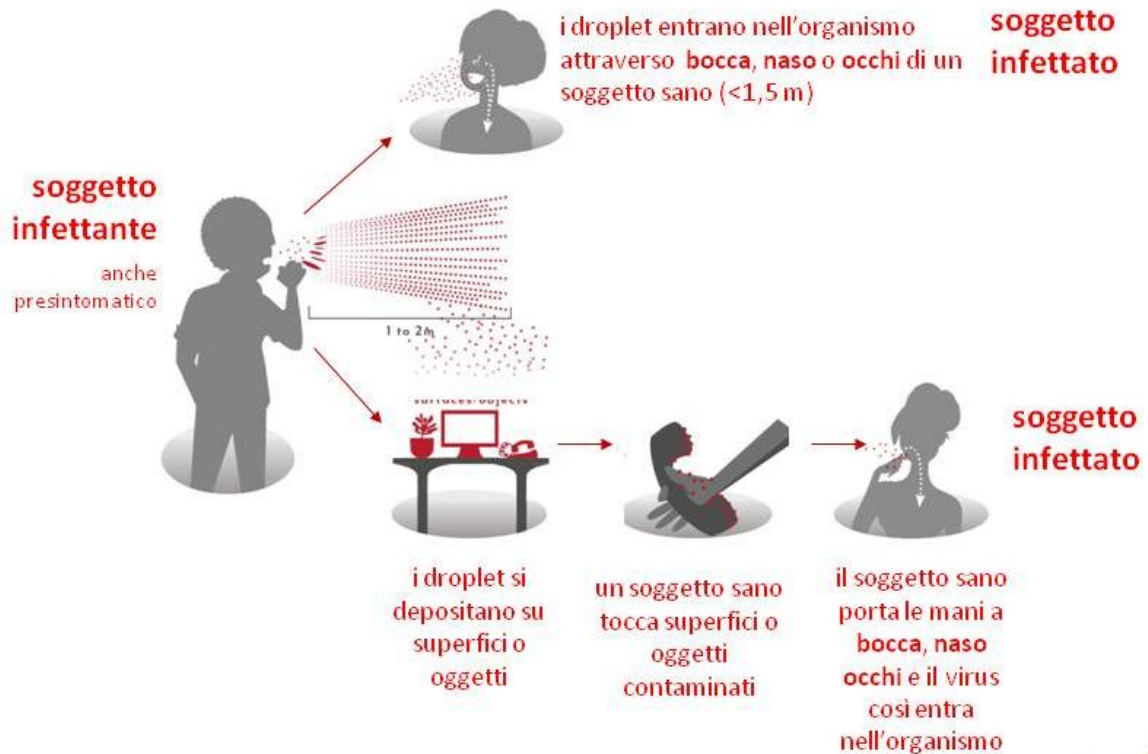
i droplet entrano nell'organismo attraverso **bocca**, **naso** o **occhi** di un soggetto sano (<1,5 m)

soggetto infettato

soggetto infettante

anche presintomatico

1 to 2m

surfaces/objects

soggetto infettato

i droplet si depositano su superfici o oggetti

un soggetto sano tocca superfici o oggetti contaminati

il soggetto sano porta le mani a **bocca**, **naso** **occhi** e il virus così entra nell'organismo